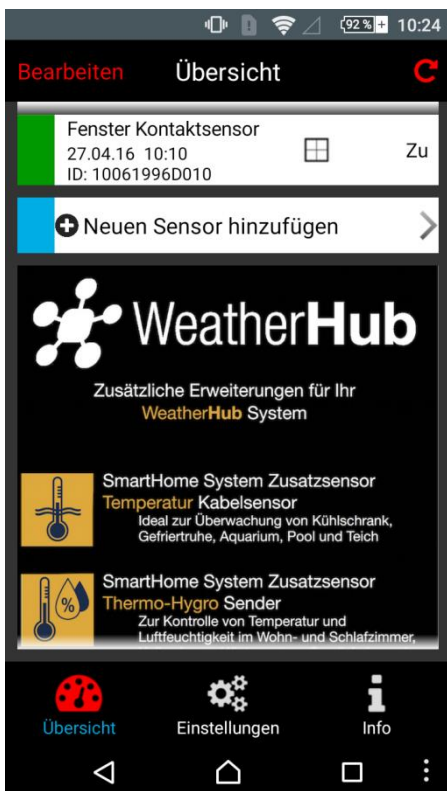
92 % 10:24

Bearbeiten Übersicht

Fenster Kontaktsensor
27.04.16 10:10
ID: 10061996D010
Zu

Neuen Sensor hinzufügen

WeatherHub

Zusätzliche Erweiterungen für Ihr WeatherHub System

SmartHome System Zusatzsensor
Temperatur Kabelsensor
Ideal zur Überwachung von Kühlschrank, Gefriertruhe, Aquarium, Pool und Teich

SmartHome System Zusatzsensor
Thermo-Hygro Sender
Zur Kontrolle von Temperatur und Luftfeuchtigkeit im Wohn- und Schlafzimmer,

Übersicht Einstellungen Info